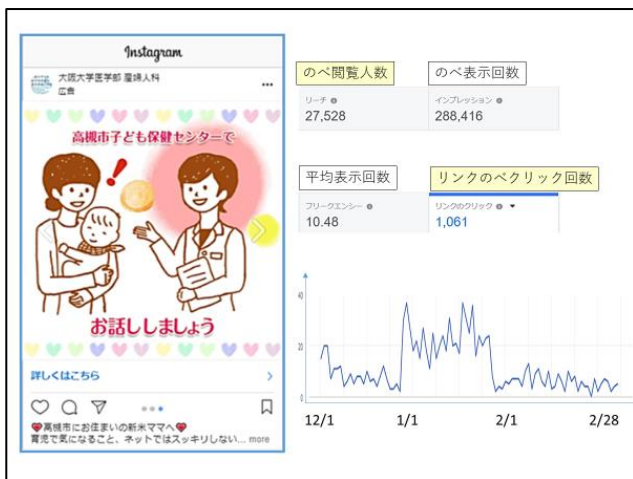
Instagram

大阪大学医学部 産婦人科
広告

高槻市子ども保健センターで

お話ししましょう

詳しくはこちら

❤高槻市にお住まいの新米ママへ❤
育児で気になること、ネットではスッキリしない… more

のべ閲覧人数

リーチ
27,528

のべ表示回数

インプレッション
288,416

平均表示回数

フリークエンシー
10.48

リンクのべクリック回数

リンクのクリック
1,061

20

0

12/1 1/1 2/1 2/28